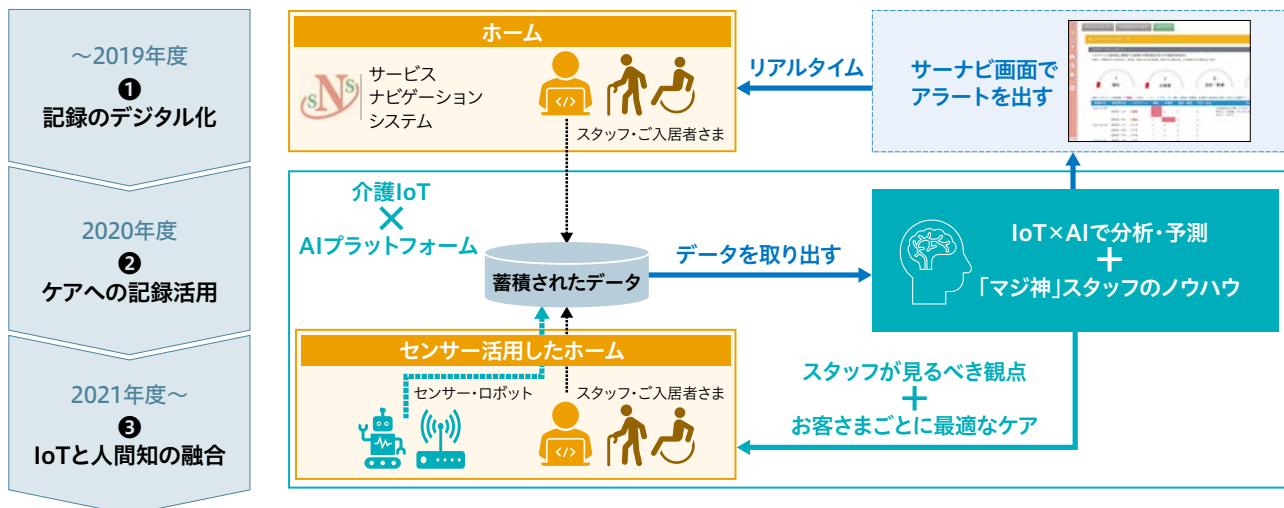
～2019年度
❶
記録のデジタル化

2020年度
❷
ケアへの記録活用

2021年度～
❸
IoTと人間知の融合

ホーム
サービス
ナビゲーション
システム
スタッフ・ご入居者さま

リアルタイム

サーナビ画面で
アラートを出す

介護IoT
×
AIプラットフォーム

蓄積されたデータ

データを取り出す

IoT×AIで分析・予測
＋
「マジ神」スタッフのノウハウ

センサー活用したホーム
センサー・ロボット
スタッフ・ご入居者さま

スタッフが見るべき観点
＋
お客さまごとに最適なケア